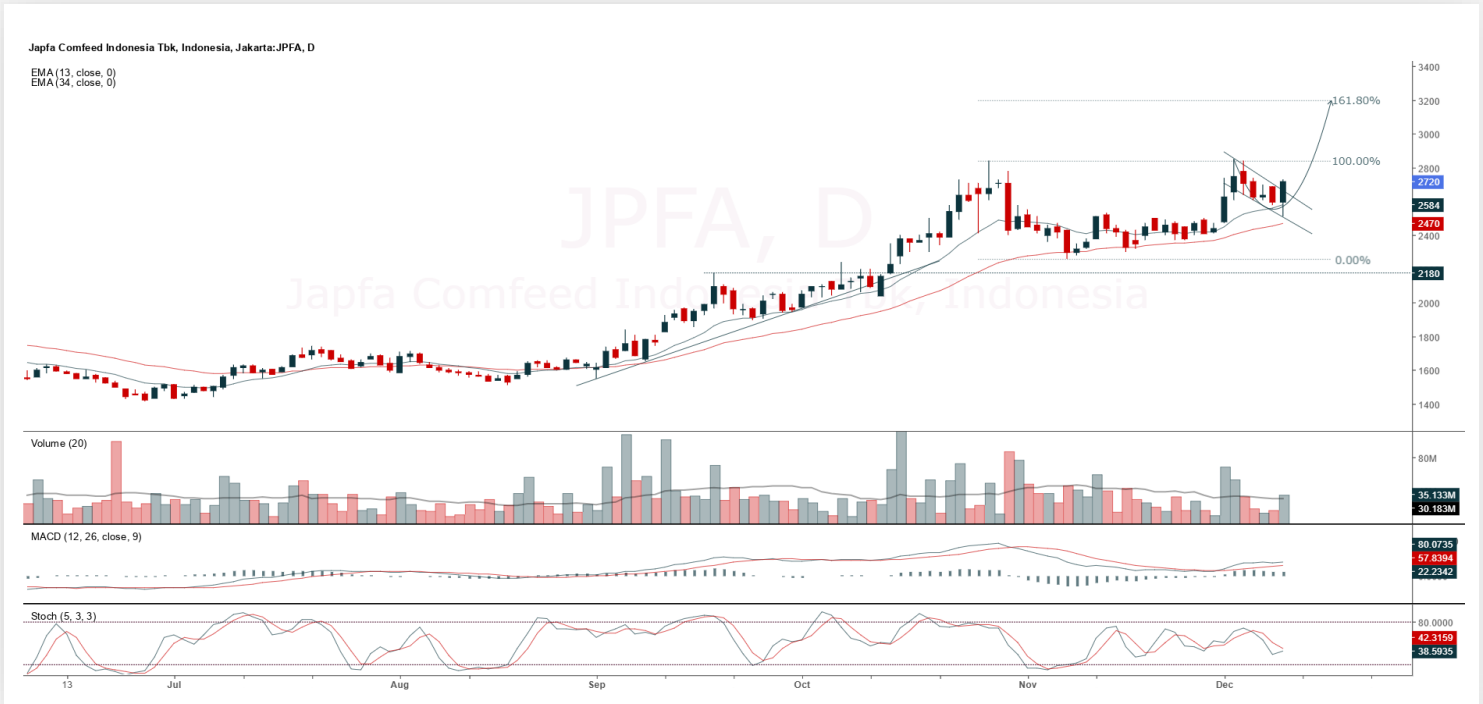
Japfa Comfeed Indonesia Tbk, Indonesia, Jakarta:JPFA, D

EMA (13, close, 0)
EMA (34, close, 0)

JPFA, D
Japfa Comfeed Indonesia Tbk, Indonesia

161.80%
100.00%
0.00%

3400
3200
3000
2800
2720
2584
2470
2400
2180
2000
1800
1600
1400

Volume (20)
80M
35.133M
30.183M

MACD (12, 26, close, 9)
80.0735
57.8394
22.2342

Stoch (5, 3, 3)
80.0000
42.3159
38.5935

13
Jul
Aug
Sep
Oct
Nov
Dec